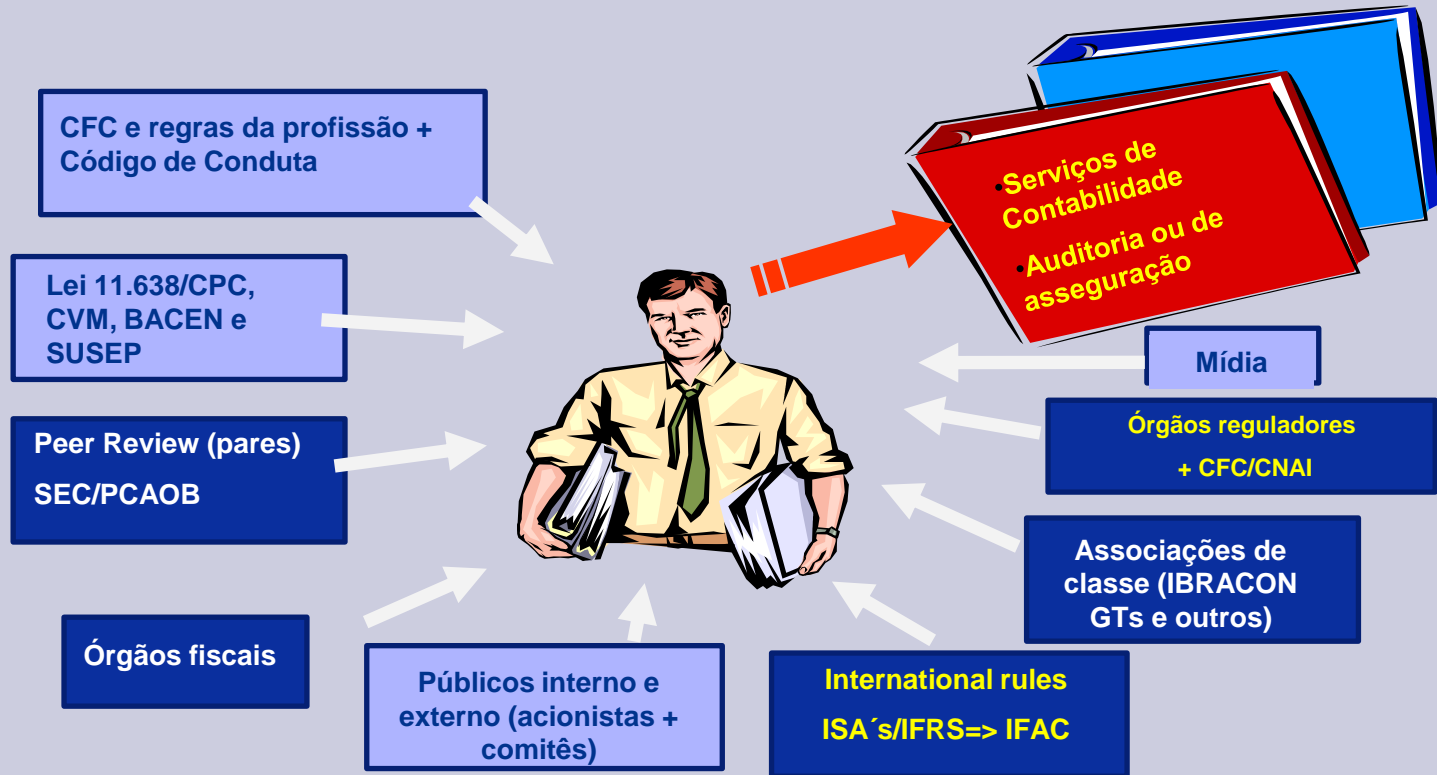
CFC e regras da profissão + Código de Conduta

Lei 11.638/CPC, CVM, BACEN e SUSEP

Peer Review (pares)

SEC/PCAOB

Órgãos fiscais

Públicos interno e externo (acionistas + comitês)

International rules

ISA´s/IFRS=> IFAC

Associações de classe (IBRACON GTs e outros)

Órgãos reguladores

+ CFC/CNAI

Mídia

•Serviços de Contabilidade

•Auditoria ou de asseguração